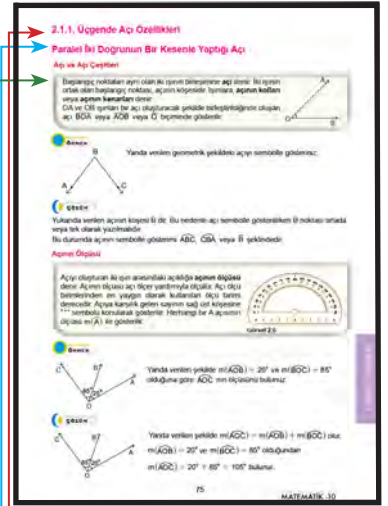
2.1.1. Üçgende Açı Özellikleri

Paralel İki Doğrunun Bir Kesenle Yaptığı Açı

Açı ve Açı Çeşitleri

Başlangıç noktaları aynı olan iki ışının birleşimine açı denir. İki ışının ortak olan başlangıç noktası, açının köşesi; ışınlara, açının kolları veya açının kenarları denir.
OA ve OB ışınları ile açı oluşturacak şekilde birleştirildiğinde oluşan açı BOA veya AOB veya O biçiminde gösterilir.

Örnek

Yanda verilen geometrik şekildeki açıyı sembolle gösteriniz.

Çözüm

Yukarıda verilen açının köşesi B dir. Bu nedenle açı sembolle gösterilirken B noktası ortada veya tek olarak yazılmalıdır.
Bu durumda açının sembolle gösterimi ABC, CBA veya B şeklindedir.

Açının Ölçüsü

Açıyı oluşturan iki ışın arasındaki açıklığa açının ölçüsü denir. Açının ölçüsü açı ölçer yardımıyla ölçülür. Açı ölçü birimlerinden en yaygın olarak kullanılan ölçü birimi derecedir. Açıya karşılık gelen sayının sağ üst köşesine "°" sembolü konularak gösterilir. Herhangi bir A açısının ölçüsü m(A) ile gösterilir.

Görsel 2.5

Örnek

Yanda verilen şekilde m(AOB) = 20° ve m(BOC) = 85° olduğuna göre AOC nin ölçüsünü bulunuz.

Çözüm

Yanda verilen şekilde m(AOC) = m(AOB) + m(BOC) olur.
m(AOB) = 20° ve m(BOC) = 85° olduğundan
m(AOC) = 20° + 85° = 105° bulunur.

75

MATEMATİK 10